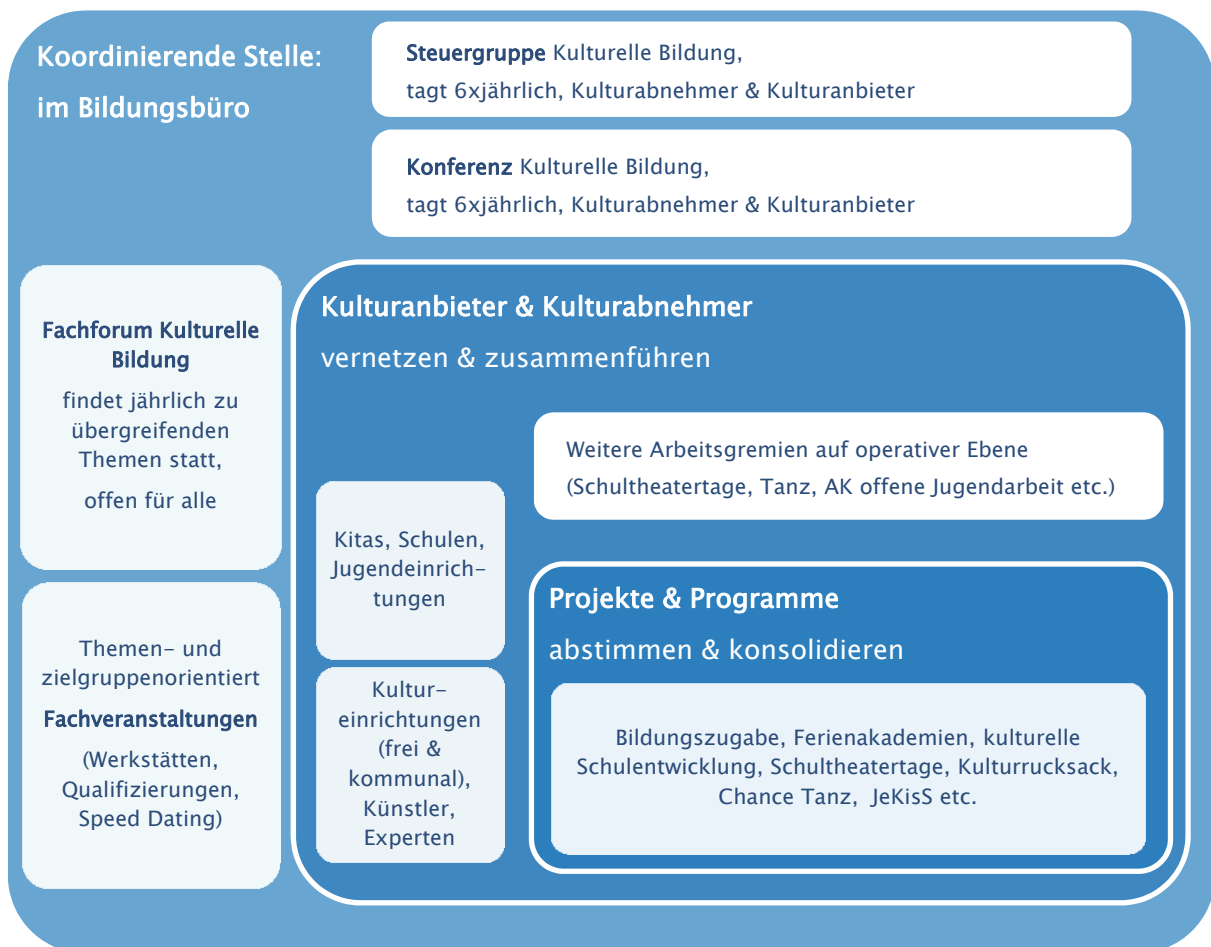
Koordinierende Stelle:
im Bildungsbüro

Steuergruppe Kulturelle Bildung,
tagt 6xjährlich, Kulturabnehmer & Kulturanbieter

Konferenz Kulturelle Bildung,
tagt 6xjährlich, Kulturabnehmer & Kulturanbieter

Fachforum Kulturelle Bildung

findet jährlich zu übergreifenden Themen statt,

offen für alle

Themen- und zielgruppenorientiert

Fachveranstaltungen

(Werkstätten, Qualifizierungen, Speed Dating)

Kulturanbieter & Kulturabnehmer

vernetzen & zusammenführen

Weitere Arbeitsgremien auf operativer Ebene
(Schultheatertage, Tanz, AK offene Jugendarbeit etc.)

Kitas, Schulen, Jugendeinrichtungen

Kultureinrichtungen (frei & kommunal), Künstler, Experten

Projekte & Programme

abstimmen & konsolidieren

Bildungszugabe, Ferienakademien, kulturelle Schulentwicklung, Schultheatertage, Kulturrucksack, Chance Tanz, JeKisS etc.